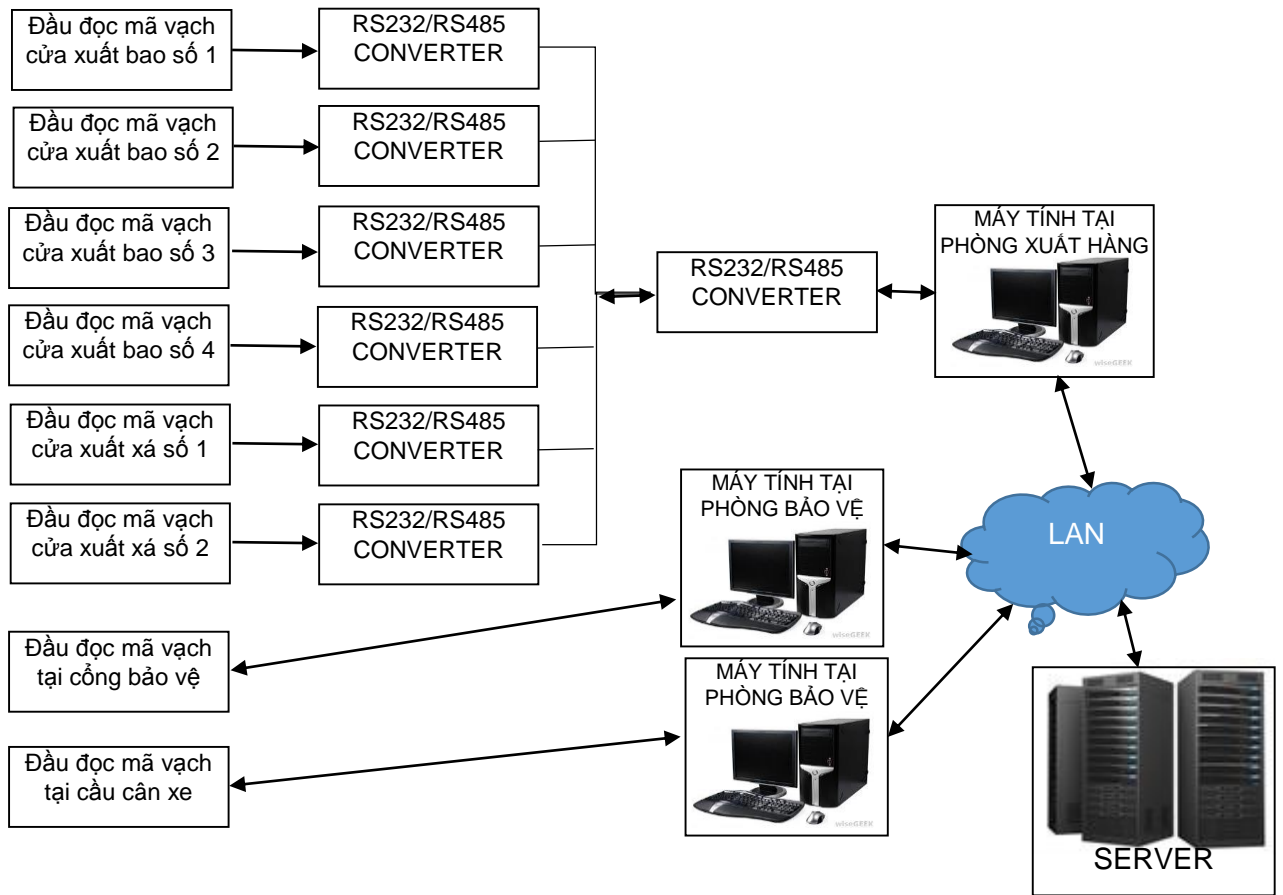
Đầu đọc mã vạch cửa xuất bao số 1

RS232/RS485 CONVERTER

Đầu đọc mã vạch cửa xuất bao số 2

RS232/RS485 CONVERTER

Đầu đọc mã vạch cửa xuất bao số 3

RS232/RS485 CONVERTER

Đầu đọc mã vạch cửa xuất bao số 4

RS232/RS485 CONVERTER

Đầu đọc mã vạch cửa xuất xá số 1

RS232/RS485 CONVERTER

Đầu đọc mã vạch cửa xuất xá số 2

RS232/RS485 CONVERTER

RS232/RS485 CONVERTER

MÁY TÍNH TẠI PHÒNG XUẤT HÀNG

wiseGEEK

MÁY TÍNH TẠI PHÒNG BẢO VỆ

wiseGEEK

LAN

Đầu đọc mã vạch tại cổng bảo vệ

MÁY TÍNH TẠI PHÒNG BẢO VỆ

wiseGEEK

Đầu đọc mã vạch tại cầu cân xe

SERVER